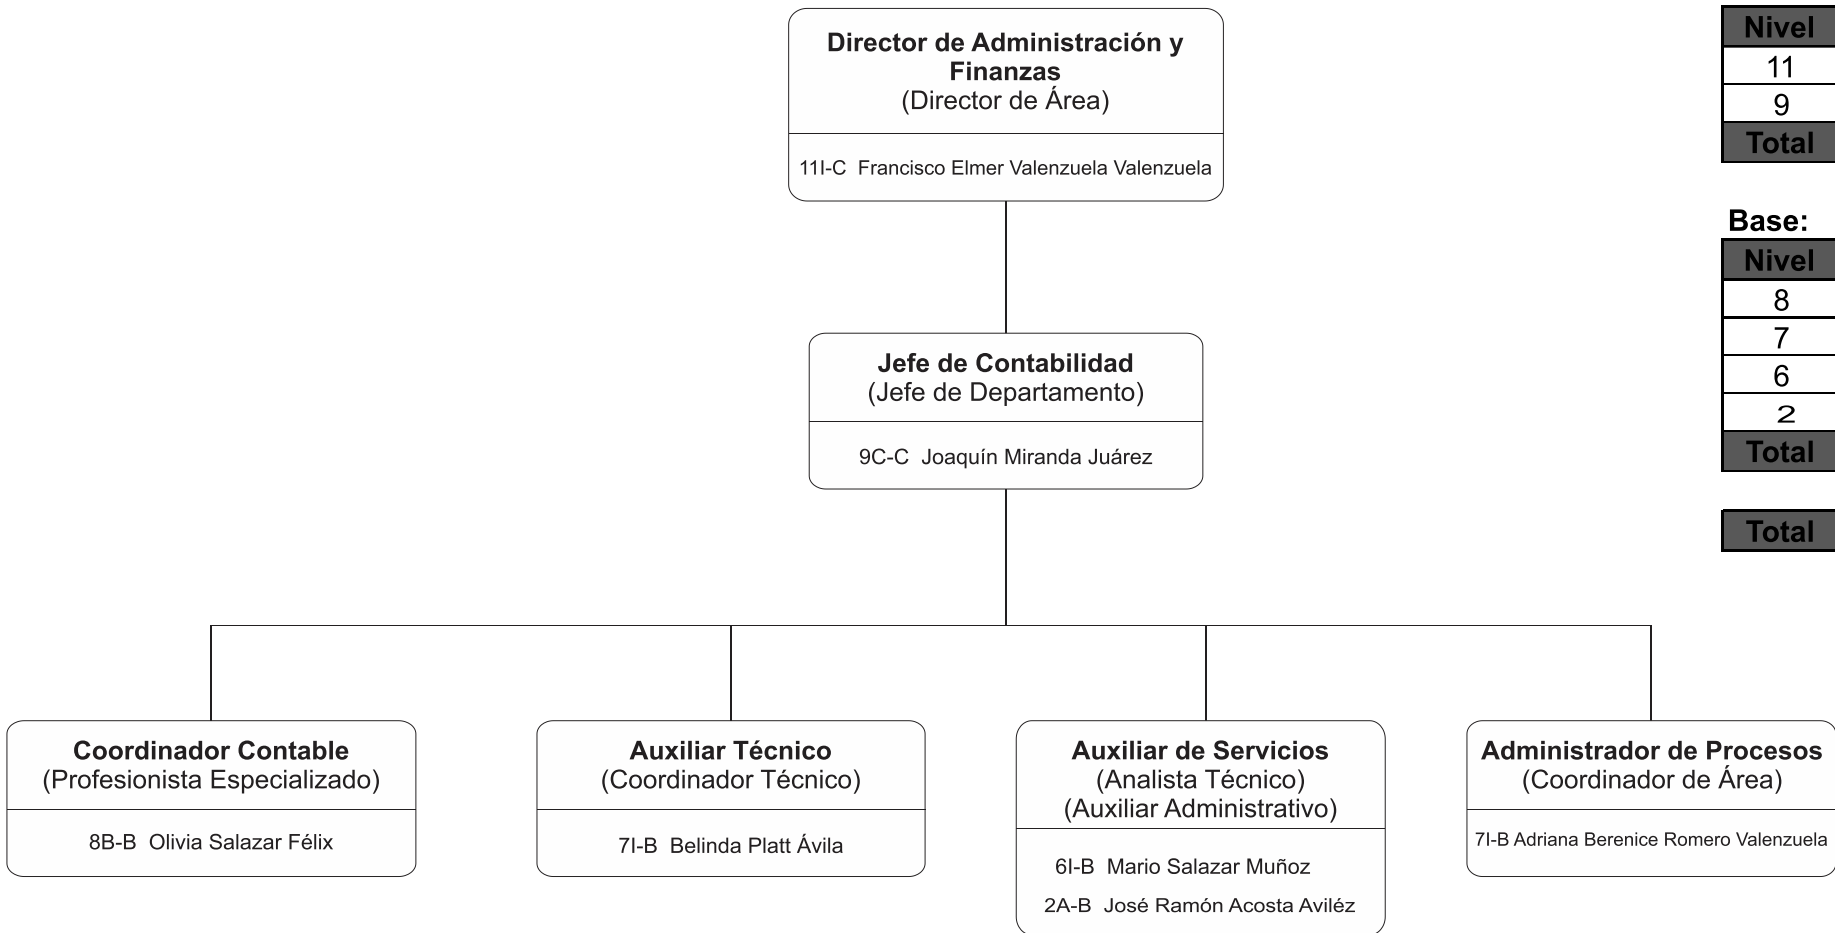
Director de Administración y Finanzas
(Director de Área)

11I-C Francisco Elmer Valenzuela Valenzuela

Jefe de Contabilidad
(Jefe de Departamento)

9C-C Joaquín Miranda Juárez

Coordinador Contable
(Profesionista Especializado)

8B-B Olivia Salazar Félix

Auxiliar Técnico
(Coordinador Técnico)

7I-B Belinda Platt Ávila

Auxiliar de Servicios
(Analista Técnico)
(Auxiliar Administrativo)

6I-B Mario Salazar Muñoz

2A-B José Ramón Acosta Aviléz

Administrador de Procesos
(Coordinador de Área)

7I-B Adriana Berenice Romero Valenzuela

| Nivel |
|---|
| 11 |
| 9 |
| Total |

Base:

| Nivel |
|---|
| 8 |
| 7 |
| 6 |
| 2 |
| Total |

Total